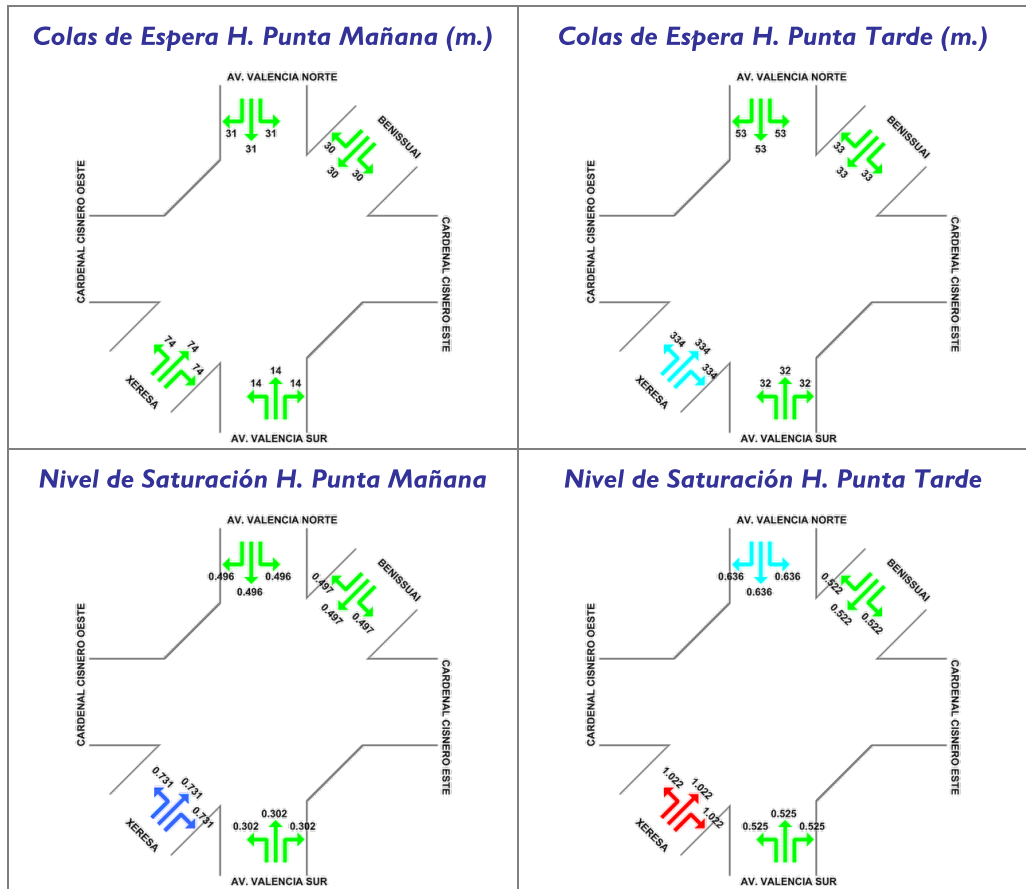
Colas de Espera H. Punta Mañana (m.)

AV. VALENCIA NORTE
31 31
31
BENISSUAI
30
30 30
CARDENAL CISNERO OESTE
CARDENAL CISNERO ESTE
74 74
74
XERESA
14
14 14
AV. VALENCIA SUR

Colas de Espera H. Punta Tarde (m.)

AV. VALENCIA NORTE
53 53
53
BENISSUAI
33
33 33
CARDENAL CISNERO OESTE
CARDENAL CISNERO ESTE
334 334
334
XERESA
32
32 32
AV. VALENCIA SUR

Nivel de Saturación H. Punta Mañana

AV. VALENCIA NORTE
0.496 0.496
0.496
BENISSUAI
0.497
0.497 0.497
CARDENAL CISNERO OESTE
CARDENAL CISNERO ESTE
0.731 0.731
0.731
XERESA
0.302
0.302 0.302
AV. VALENCIA SUR

Nivel de Saturación H. Punta Tarde

AV. VALENCIA NORTE
0.636 0.636
0.636
BENISSUAI
0.522
0.522 0.522
CARDENAL CISNERO OESTE
CARDENAL CISNERO ESTE
1.022 1.022
1.022
XERESA
0.525
0.525 0.525
AV. VALENCIA SUR